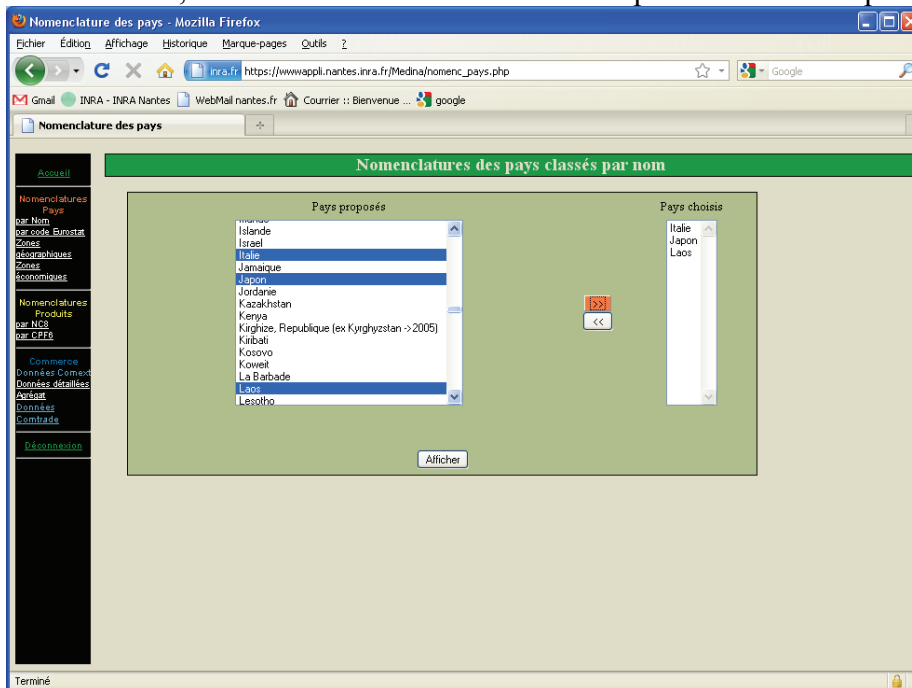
Nomenclature des pays - Mozilla Firefox

Fichier Édition Affichage Historique Marque-pages Outils ?

inra.fr https://wwwappli.nantes.inra.fr/Medina/nomenc_pays.php

Google

Gmail INRA - INRA Nantes WebMail nantes.fr Courrier :: Bienvenue ... google

Nomenclature des pays

Accueil

Nomenclatures Pays
par Nom
par code Eurostat
Zones géographiques
Zones économiques

Nomenclatures Produits
par NC8
par CPF6

Commerce
Données Comext
Données détaillées
Agrégat
Données Comtrade

Déconnexion

Nomenclatures des pays classés par nom

Pays proposés

Islande
Israel
Italie
Jamaique
Japon
Jordanie
Kazakhstan
Kenya
Kirghize, Republique (ex Kyrghyzstan ->2005)
Kiribati
Kosovo
Koweit
La Barbade
Laos
Lesotho

>>

<<

Pays choisis

Italie
Japon
Laos

Afficher

Terminé